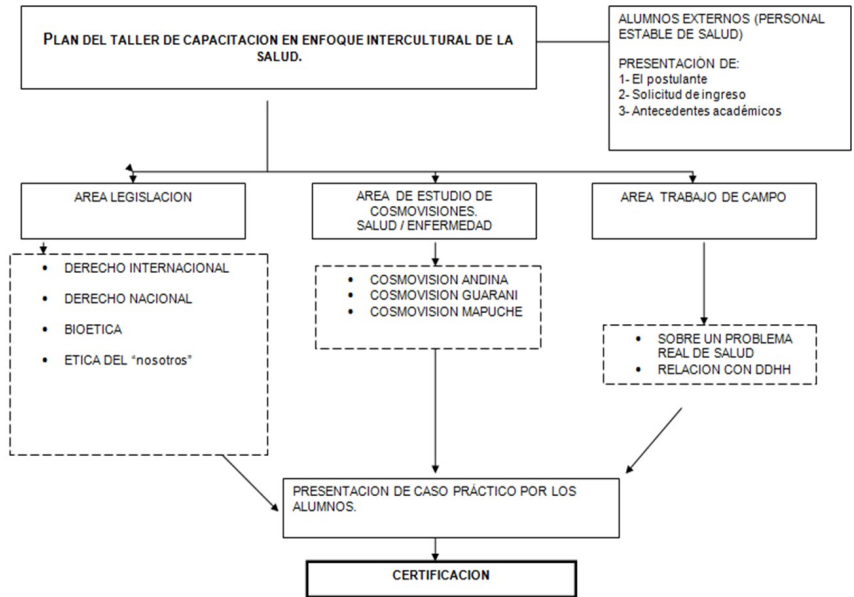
PLAN DEL TALLER DE CAPACITACION EN ENFOQUE INTERCULTURAL DE LA SALUD.

ALUMNOS EXTERNOS (PERSONAL ESTABLE DE SALUD)

PRESENTACIÓN DE:
1- El postulante
2- Solicitud de ingreso
3- Antecedentes académicos

AREA LEGISLACION

AREA DE ESTUDIO DE COSMOVISIONES. SALUD / ENFERMEDAD

AREA TRABAJO DE CAMPO

• DERECHO INTERNACIONAL
• DERECHO NACIONAL
• BIOETICA
• ETICA DEL "nosotros"

• COSMOVISION ANDINA
• COSMOVISION GUARANI
• COSMOVISION MAPUCHE

• SOBRE UN PROBLEMA REAL DE SALUD
• RELACION CON DDHH

PRESENTACION DE CASO PRÁCTICO POR LOS ALUMNOS.

CERTIFICACION